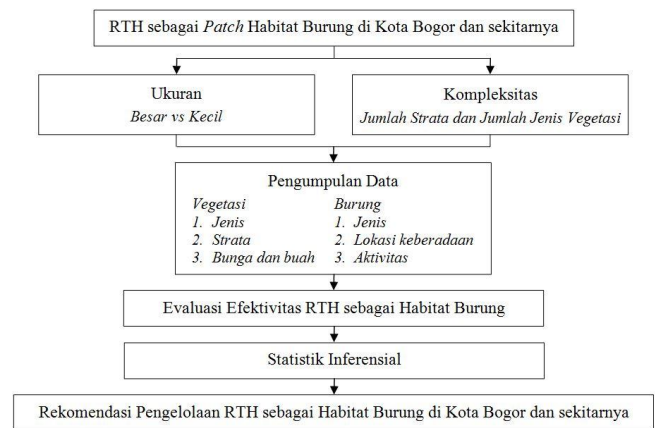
RTH sebagai Patch Habitat Burung di Kota Bogor dan sekitarnya

Ukuran
Besar vs Kecil

Kompleksitas
Jumlah Strata dan Jumlah Jenis Vegetasi

Pengumpulan Data

Vegetasi
1. Jenis
2. Strata
3. Bunga dan buah

Burung
1. Jenis
2. Lokasi keberadaan
3. Aktivitas

Evaluasi Efektivitas RTH sebagai Habitat Burung

Statistik Inferensial

Rekomendasi Pengelolaan RTH sebagai Habitat Burung di Kota Bogor dan sekitarnya